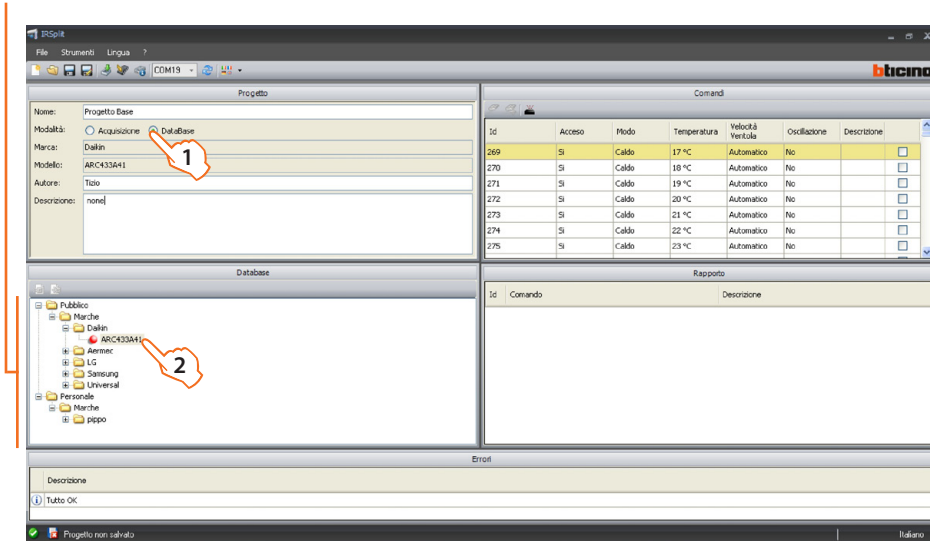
IRSplit

File Strumenti Lingua ?

COM19

bticino

Progetto

Nome: Progetto Base

Modalità: Acquisizione DataBase

Marca: Daikin

Modello: ARC433A41

Autore: Tizio

Descrizione: none

1

Comandi

| Id | Acceso | Modo | Temperatura | Velocità Ventola | Oscillazione | Descrizione | |
|---|---|---|---|---|---|---|---|
| 269 | Si | Caldo | 17 °C | Automatico | No | | |
| 270 | Si | Caldo | 18 °C | Automatico | No | | |
| 271 | Si | Caldo | 19 °C | Automatico | No | | |
| 272 | Si | Caldo | 20 °C | Automatico | No | | |
| 273 | Si | Caldo | 21 °C | Automatico | No | | |
| 274 | Si | Caldo | 22 °C | Automatico | No | | |
| 275 | Si | Caldo | 23 °C | Automatico | No | | |

Database

Pubblico
Marche
Daikin
ARC433A41
Aermec
LG
Samsung
Universal
Personale
Marche
pippo

2

Rapporto

| Id | Comando | Descrizione |
|---|---|---|

Errori

Descrizione

Tutto OK

Progetto non salvato

Italiano